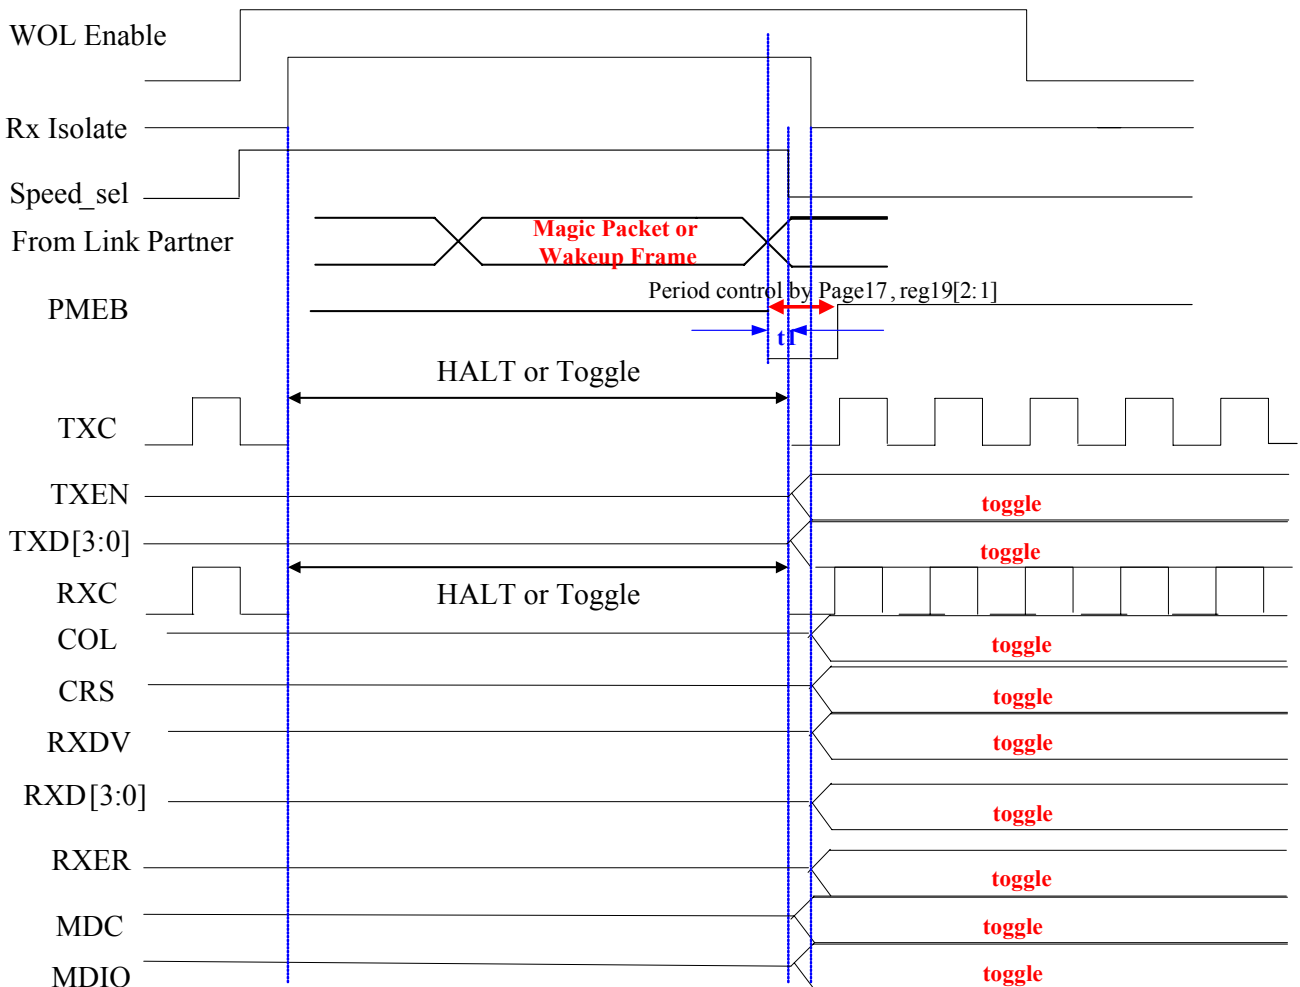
WOL Enable

Rx Isolate

Speed_sel

From Link Partner

Magic Packet or Wakeup Frame

Period control by Page17, reg19[2:1]

PMEB

t1

HALT or Toggle

TXC

TXEN

toggle

TXD[3:0]

toggle

RXC

HALT or Toggle

COL

toggle

CRS

toggle

RXDV

toggle

RXD[3:0]

toggle

RXER

toggle

MDC

toggle

MDIO

toggle